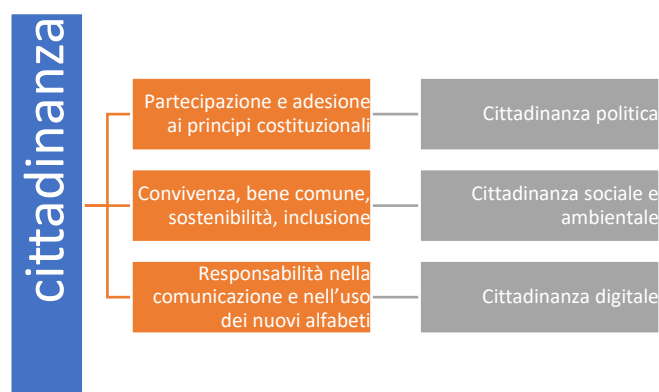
cittadinanza

Partecipazione e adesione ai principi costituzionali

Cittadinanza politica

Convivenza, bene comune, sostenibilità, inclusione

Cittadinanza sociale e ambientale

Responsabilità nella comunicazione e nell'uso dei nuovi alfabeti

Cittadinanza digitale